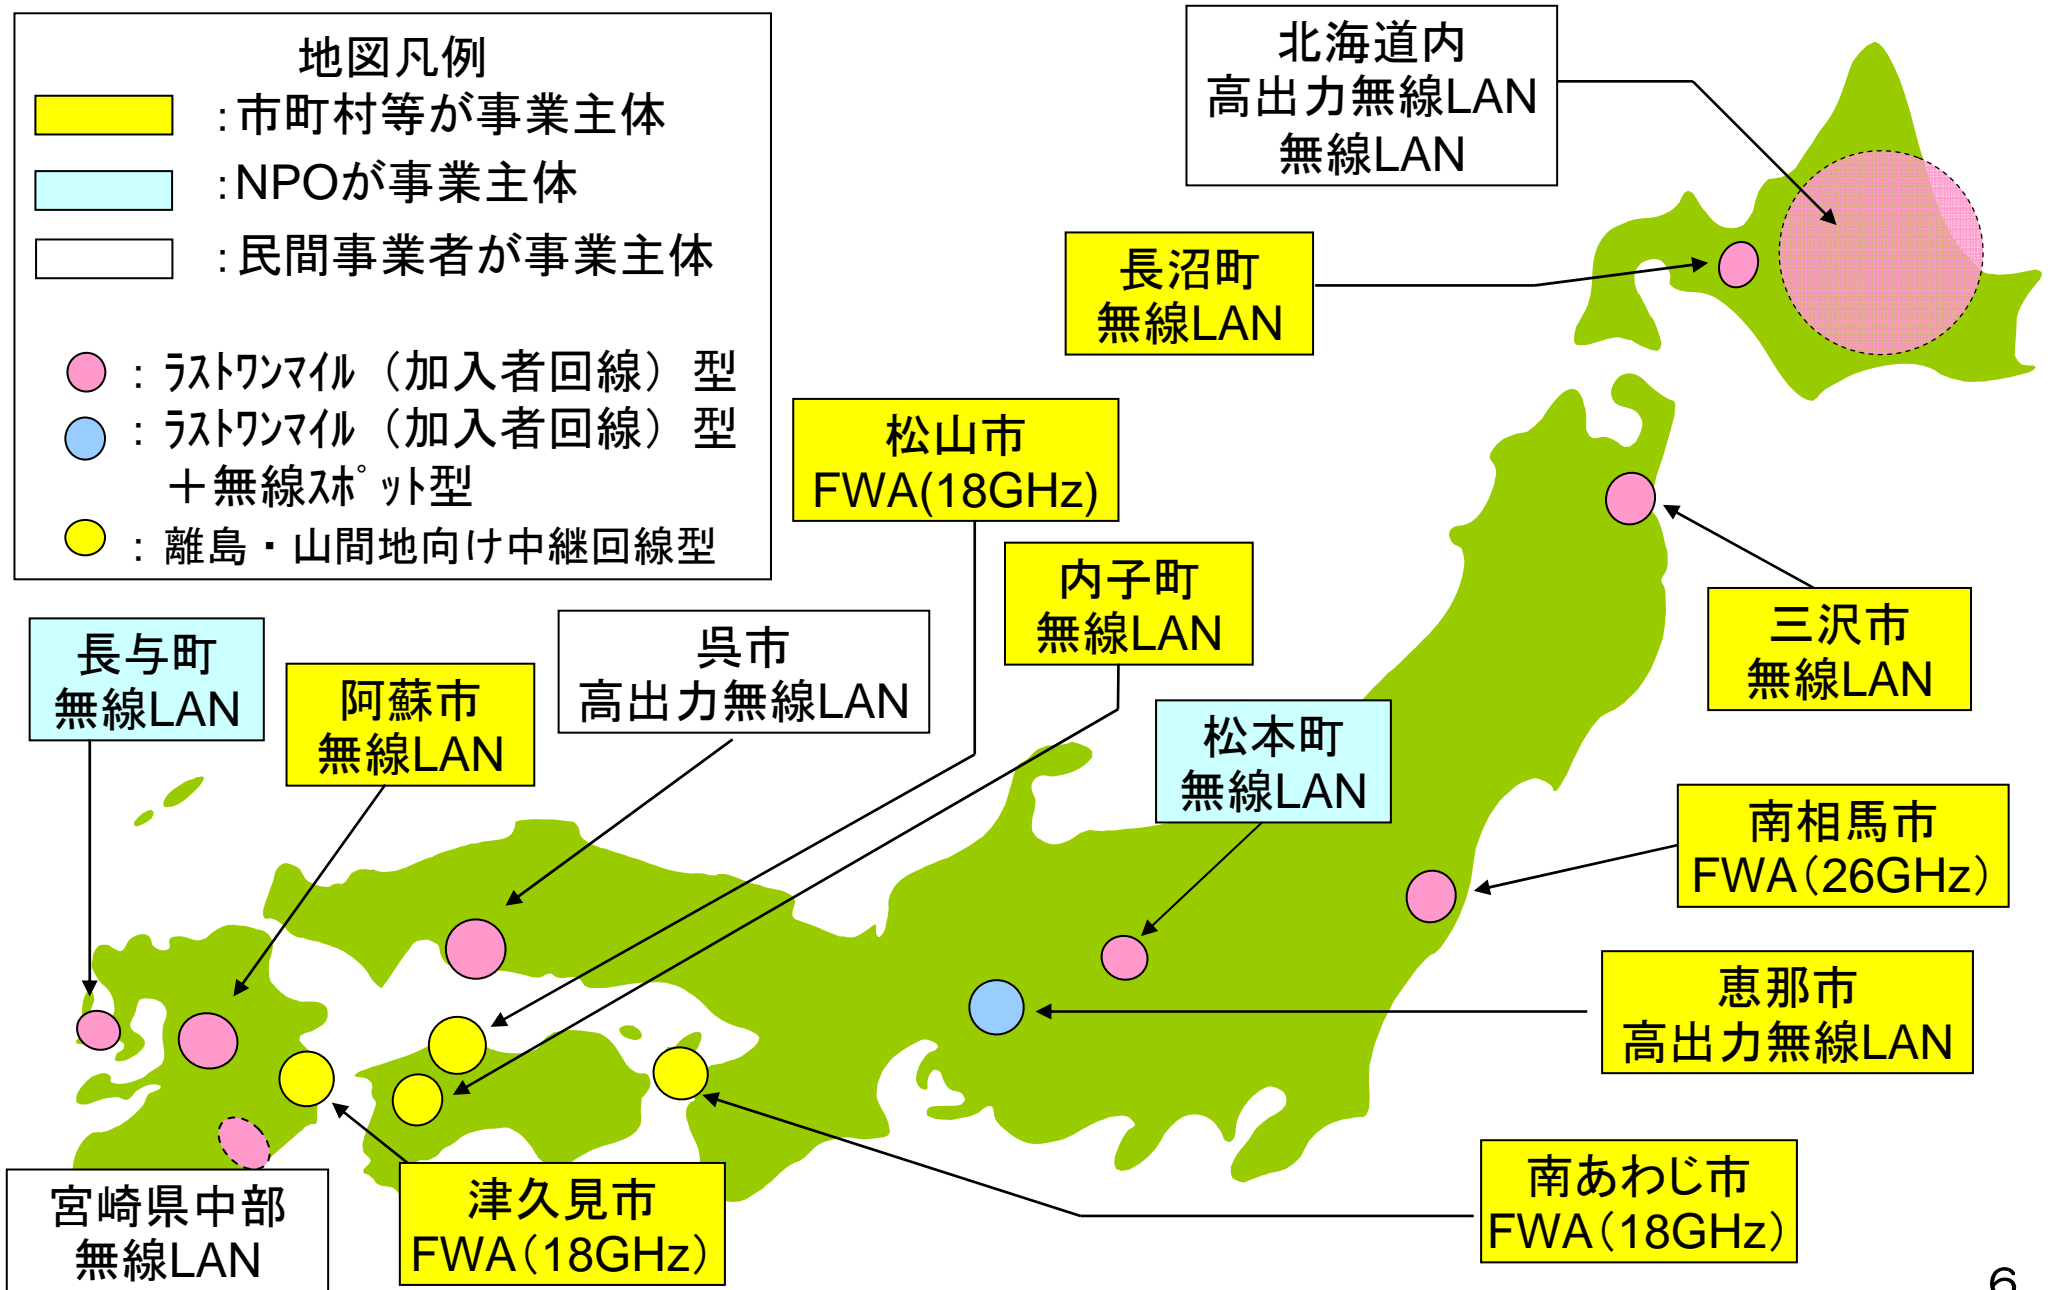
地図凡例
:市町村等が事業主体
:NPOが事業主体
:民間事業者が事業主体

: ﾗｽﾄﾜﾝﾏｲﾙ（加入者回線）型
: ﾗｽﾄﾜﾝﾏｲﾙ（加入者回線）型 ＋無線ｽﾎﾟｯﾄ型
: 離島・山間地向け中継回線型

北海道内
高出力無線LAN
無線LAN

長沼町
無線LAN

松山市
FWA(18GHz)

内子町
無線LAN

三沢市
無線LAN

長与町
無線LAN

阿蘇市
無線LAN

呉市
高出力無線LAN

松本町
無線LAN

南相馬市
FWA（26GHz）

恵那市
高出力無線LAN

宮崎県中部
無線LAN

津久見市
FWA（18GHz）

南あわじ市
FWA（18GHz）

6